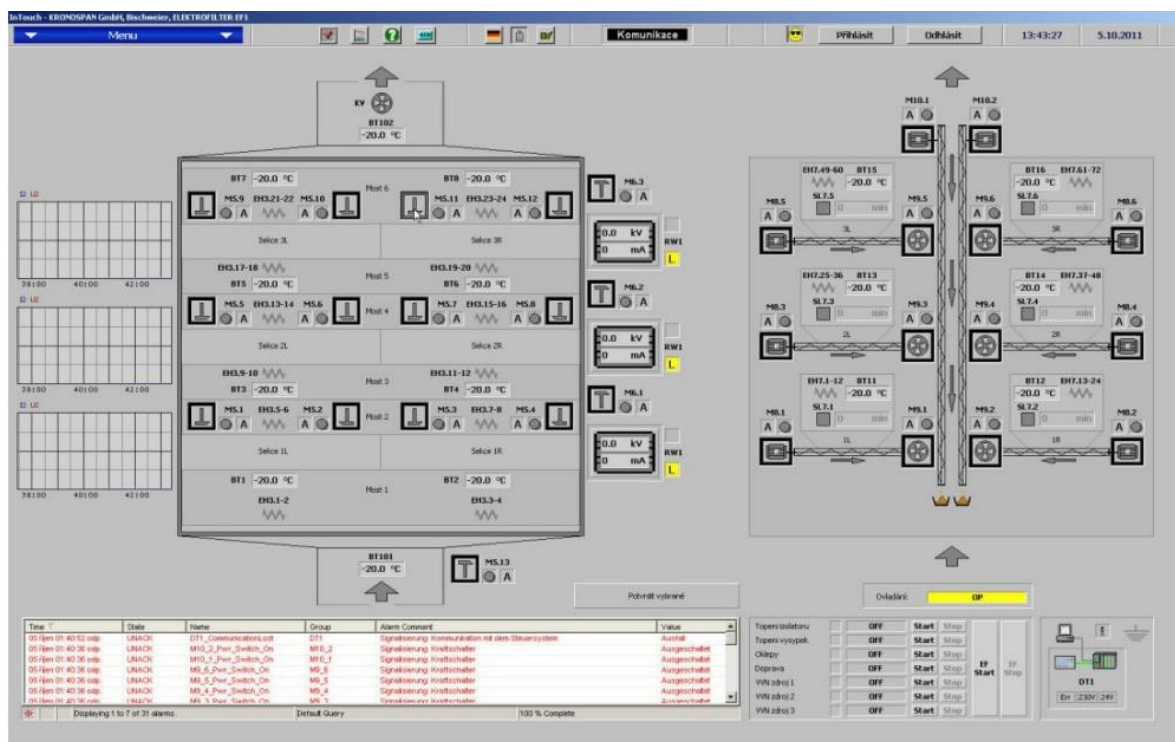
InTouch - KRONOSPAN GmbH, Bischweier, ELEKTROFILTER EF1

Menu

Komunikace

Přihlásit

Odhlásit

13:43:27

5.10.2011

KV

BT102
-20.0 °C

BT7 -20.0 °C

BT8 -20.0 °C

M5.9 EH3.21-22 M5.10

Most 6

M5.11 EH3.23-24 M5.12

A A A A

Sekce 3L

Sekce 3R

EH3.17-18

EH3.19-20

Most 5

BT5 -20.0 °C

BT6 -20.0 °C

M5.5 EH3.13-14 M5.6

Most 4

M5.7 EH3.15-16 M5.8

A A A A

Sekce 2L

Sekce 2R

EH3.9-10

EH3.11-12

Most 3

BT3 -20.0 °C

BT4 -20.0 °C

M5.1 EH3.5-6 M5.2

Most 2

M5.3 EH3.7-8 M5.4

A A A A

Sekce 1L

Sekce 1R

BT1 -20.0 °C

Most 1

BT2 -20.0 °C

EH3.1-2

EH3.3-4

M6.3 A

0.0 kV
0 mA

RW1

L

M6.2 A

0.0 kV
0 mA

RW1

L

M6.1 A

0.0 kV
0 mA

RW1

L

BT101
-20.0 °C

M5.13 A

I2 U2

38:00 40:00 42:00

I2 U2

38:00 40:00 42:00

I2 U2

38:00 40:00 42:00

M10.1 A

M10.2 A

EH7.49-60 BT15
-20.0 °C
SL7.5
0 min

BT16 EH7.61-72
-20.0 °C
SL7.6
0 min

M8.5 A

M9.5

M9.6

M8.6 A

3L

3R

EH7.25-36 BT13
-20.0 °C
SL7.3
0 min

BT14 EH7.37-48
-20.0 °C
SL7.4
0 min

M8.3 A

M9.3 A

M9.4 A

M8.4 A

2L

2R

EH7.1-12 BT11
-20.0 °C
SL7.1
0 min

BT12 EH7.13-24
-20.0 °C
SL7.2
0 min

M8.1 A

M9.1 A

M9.2 A

M8.2 A

1L

1R

Potvrdit vybrané

Ovládání: OP

| Time | State | Name | Group | Alarm Comment | Value |
|---|---|---|---|---|---|
| 05 Říjen 01:40:52 odp. | UNACK | DT1_CommunicationLost | DT1 | Signalisierung Kommunikation mit dem Steuersystem | Ausfall |
| 05 Říjen 01:40:36 odp. | UNACK | M10_2_Pwr_Switch_On | M10_2 | Signalisierung Kraftschalter | Ausgeschaltet |
| 05 Říjen 01:40:36 odp. | UNACK | M10_1_Pwr_Switch_On | M10_1 | Signalisierung Kraftschalter | Ausgeschaltet |
| 05 Říjen 01:40:36 odp. | UNACK | M9_6_Pwr_Switch_On | M9_6 | Signalisierung Kraftschalter | Ausgeschaltet |
| 05 Říjen 01:40:36 odp. | UNACK | M8_5_Pwr_Switch_On | M8_5 | Signalisierung Kraftschalter | Ausgeschaltet |
| 05 Říjen 01:40:36 odp. | UNACK | M8_4_Pwr_Switch_On | M8_4 | Signalisierung Kraftschalter | Ausgeschaltet |
| 05 Říjen 01:40:36 odp. | UNACK | M8_3_Pwr_Switch_On | M8_3 | Signalisierung Kraftschalter | Ausgeschaltet |

Displaying 1 to 7 of 31 alarms. Default Query 100 % Complete

| | | | |
|---|---|---|---|
| Topení izolátorů | OFF | Start | Stop |
| Topení výsypek | OFF | Start | Stop |
| Oklepy | OFF | Start | Stop |
| Doprava | OFF | Start | Stop |
| VVN zdroj 1 | OFF | Start | Stop |
| VVN zdroj 2 | OFF | Start | Stop |
| VVN zdroj 3 | OFF | Start | Stop |

EF Start

EF Stop

DT1

En 230V 24V